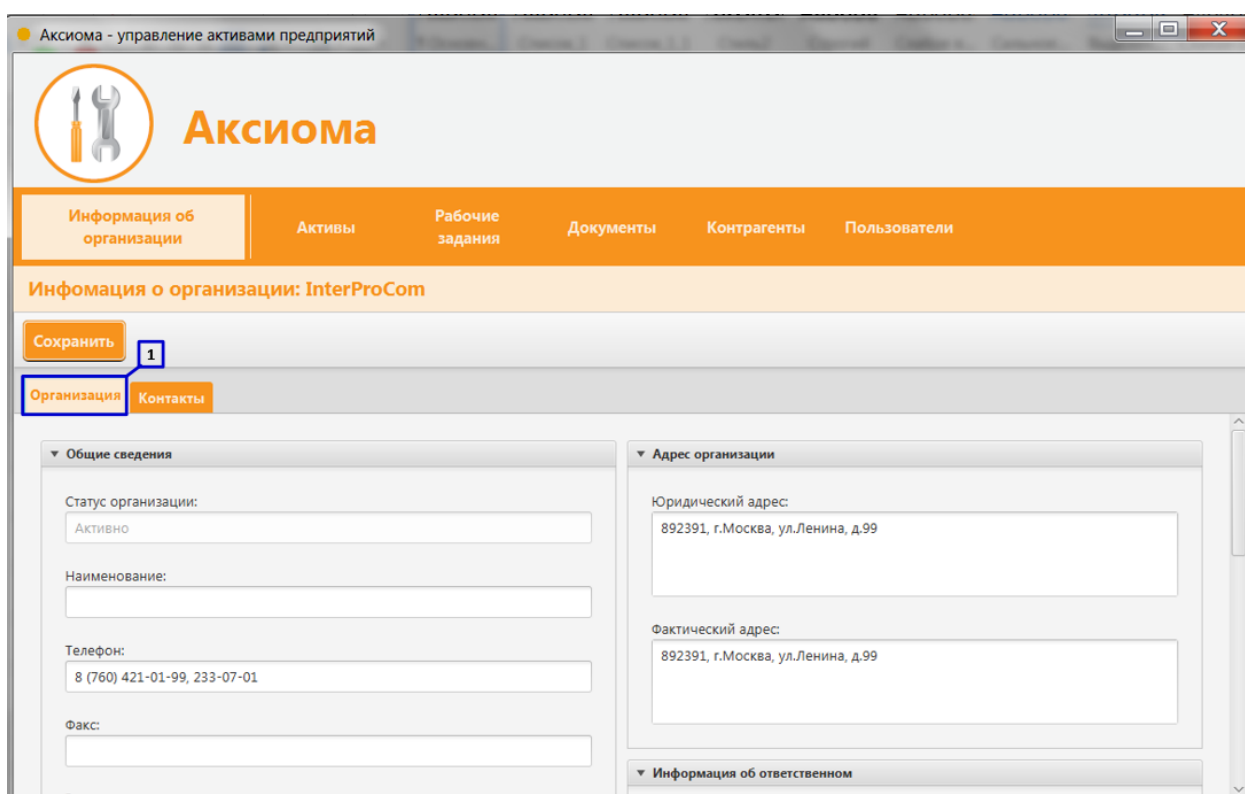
Аксиома - управление активами предприятий

Аксиома

Информация об организации
Активы
Рабочие задания
Документы
Контрагенты
Пользователи

Инфомация о организации: InterProCom

Сохранить

1

Организация
Контакты

▼ Общие сведения

Статус организации:
Активно

Наименование:

Телефон:
8 (760) 421-01-99, 233-07-01

Факс:

▼ Адрес организации

Юридический адрес:
892391, г.Москва, ул.Ленина, д.99

Фактический адрес:
892391, г.Москва, ул.Ленина, д.99

▼ Информация об ответственном